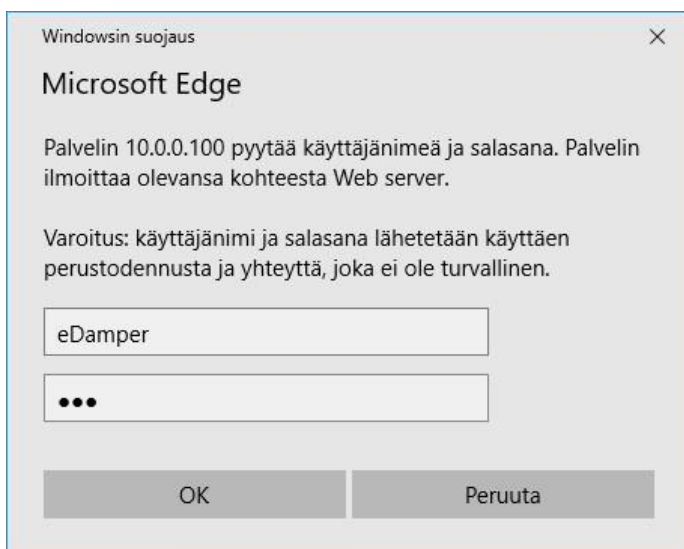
Windowsin suojaus

×

Microsoft Edge

Palvelin 10.0.0.100 pyytää käyttäjänimeä ja salasana. Palvelin ilmoittaa olevansa kohteesta Web server.

Varoitus: käyttäjänimi ja salasana lähetetään käyttäen perustodennusta ja yhteyttä, joka ei ole turvallinen.

eDamper

•••

OK

Peruuta